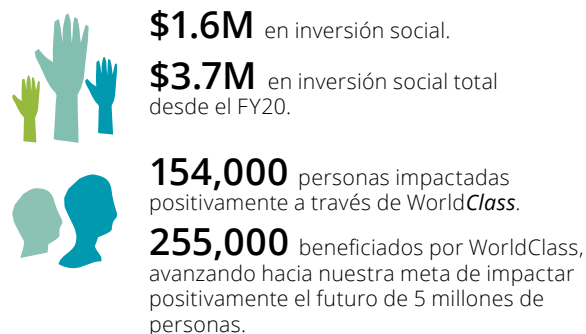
**$1.6M** en inversión social.

**$3.7M** en inversión social total desde el FY20.

**154,000** personas impactadas positivamente a través de World*Class*.

**255,000** beneficiados por WorldClass, avanzando hacia nuestra meta de impactar positivamente el futuro de 5 millones de personas.